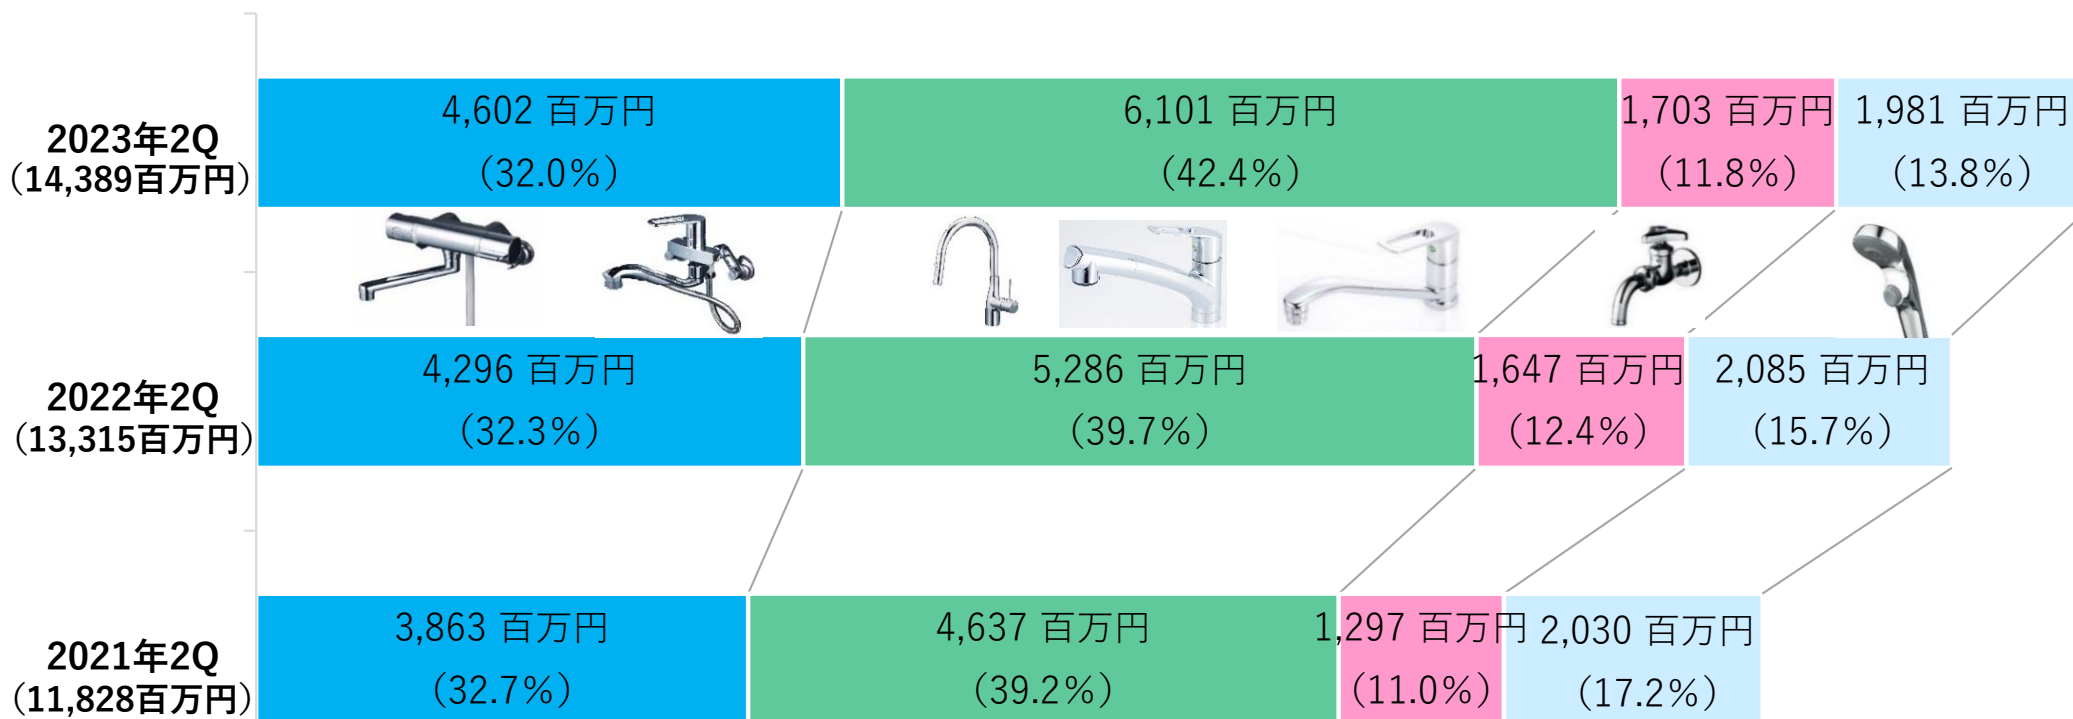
2023年2Q
(14,389百万円)

4,602 百万円
(32.0%)

6,101 百万円
(42.4%)

1,703 百万円
(11.8%)

1,981 百万円
(13.8%)

2022年2Q
(13,315百万円)

4,296 百万円
(32.3%)

5,286 百万円
(39.7%)

1,647 百万円
(12.4%)

2,085 百万円
(15.7%)

2021年2Q
(11,828百万円)

3,863 百万円
(32.7%)

4,637 百万円
(39.2%)

1,297 百万円
(11.0%)

2,030 百万円
(17.2%)